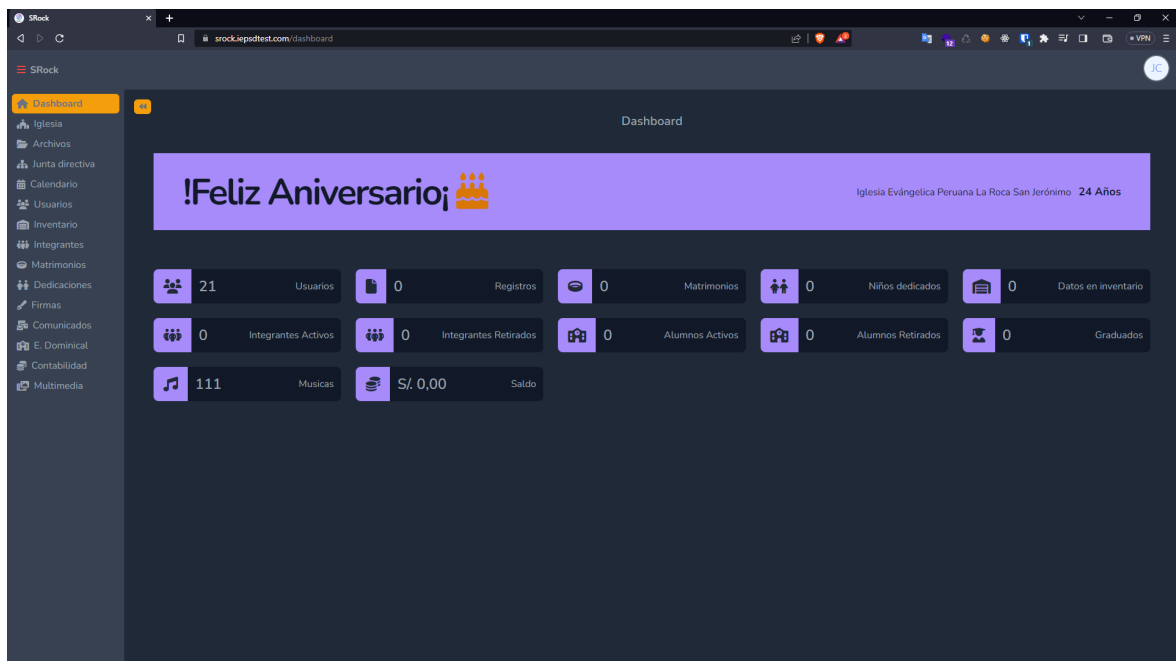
SRock
srock.iepsdtest.com/dashboard
VPN

SRock
JC

Dashboard
Iglesia
Archivos
Junta directiva
Calendario
Usuarios
Inventario
Integrantes
Matrimonios
Dedicaciones
Firmas
Comunicados
E. Dominical
Contabilidad
Multimedia

Dashboard

!Feliz Aniversario¡

Iglesia Evángelica Peruana La Roca San Jerónimo 24 Años

21 Usuarios
0 Registros
0 Matrimonios
0 Niños dedicados
0 Datos en inventario
0 Integrantes Activos
0 Integrantes Retirados
0 Alumnos Activos
0 Alumnos Retirados
0 Graduados
111 Musicas
S/. 0,00 Saldo